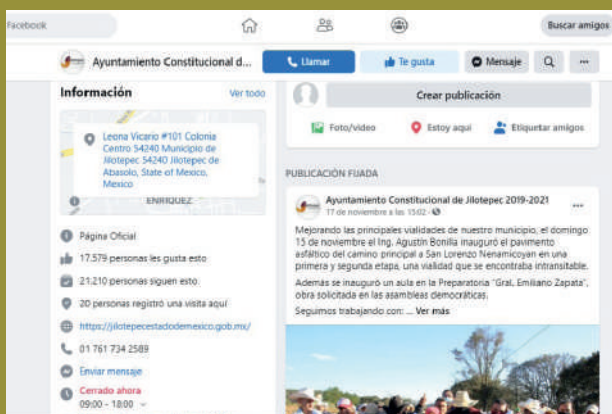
Facebook

Buscar amigos

Ayuntamiento Constitucional d...

Llamar

Te gusta

Mensaje

...

Información

Ver todo

Leona Vicario #101 Colonia Centro 54240 Municipio de Jilotepec 54240 Jilotepec de Abasolo, State of Mexico, Mexico

ENRIQUEZ

Página Oficial

17.579 personas les gusta esto

21.210 personas siguen esto

20 personas registró una visita aquí

https://jilotepecestadodemexico.gob.mx/

01 761 734 2589

Enviar mensaje

Cerrado ahora

09:00 - 18:00

Crear publicación

Foto/video

Estoy aquí

Etiquetar amigos

PUBLICACIÓN FIJADA

Ayuntamiento Constitucional de Jilotepec 2019-2021

17 de noviembre a las 15:02

...

Mejorando las principales vialidades de nuestro municipio, el domingo 15 de noviembre el Ing. Agustín Bonilla inauguró el pavimento asfáltico del camino principal a San Lorenzo Nenamicoyan en una primera y segunda etapa, una vialidad que se encontraba intransitable.

Además se inauguró un aula en la Preparatoria "Gral. Emiliano Zapata", obra solicitada en las asambleas democráticas.

Seguimos trabajando con: ... Ver más